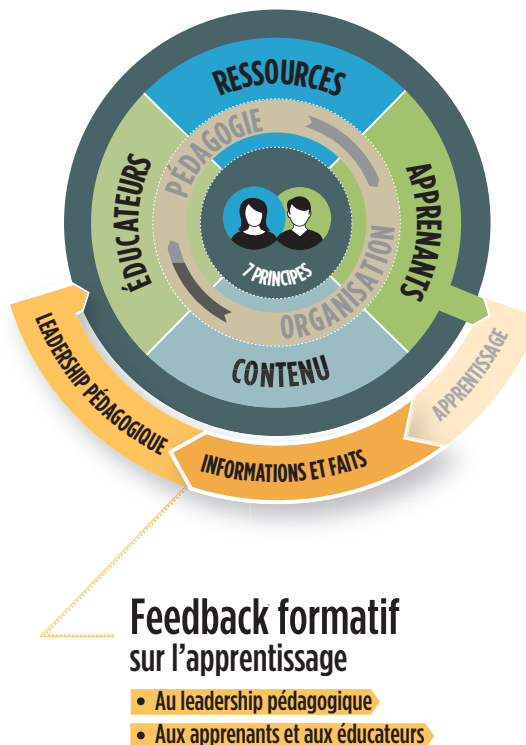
RESSOURCES

PÉDAGOGIE

ÉDUCATEURS

APPRENANTS

7 PRINCIPES

ORGANISATION

CONTENU

LEADERSHIP PÉDAGOGIQUE

INFORMATIONS ET FAITS

APPRENTISSAGE

Feedback formatif
sur l'apprentissage

• Au leadership pédagogique
• Aux apprenants et aux éducateurs